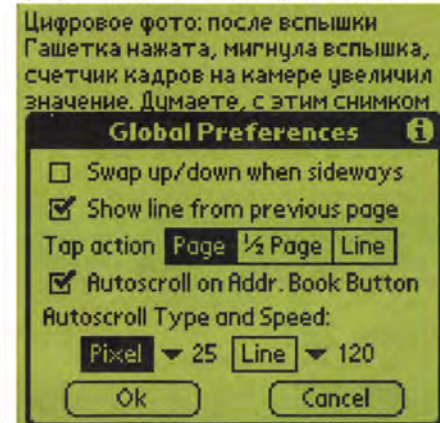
Цифровое фото: после вспышки
Гашетка нажата, мигнула вспышка,
счетчик кадров на камере увеличил
значение. Думаете, с этим снимком

Global Preferences

Swap up/down when sideways

Show line from previous page

Tap action Page ½ Page Line

Autoscroll on Addr. Book Button

Autoscroll Type and Speed:

Pixel ▾ 25 Line ▾ 120

Ok Cancel